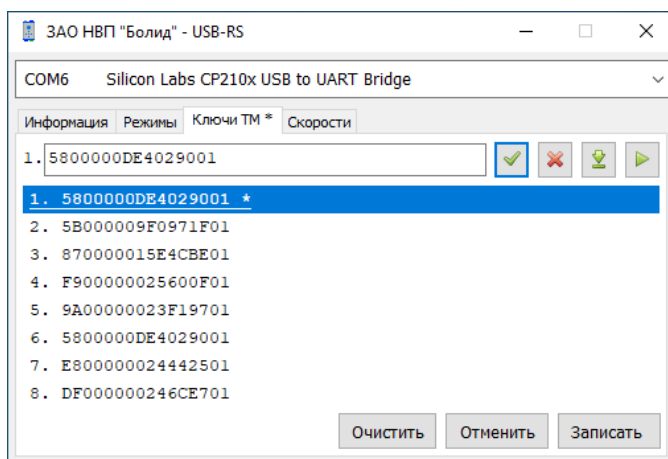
ЗАО НВП "Болид" - USB-RS

COM6 Silicon Labs CP210x USB to UART Bridge

Информация | Режимы | Ключи ТМ * | Скорости

1. 5800000DE4029001

1. 5800000DE4029001 *
2. 5B000009F0971F01
3. 870000015E4CBE01
4. F90000025600F01
5. 9A00000023F19701
6. 5800000DE4029001
7. E800000024442501
8. DF000000246CE701

Очистить | Отменить | Записать